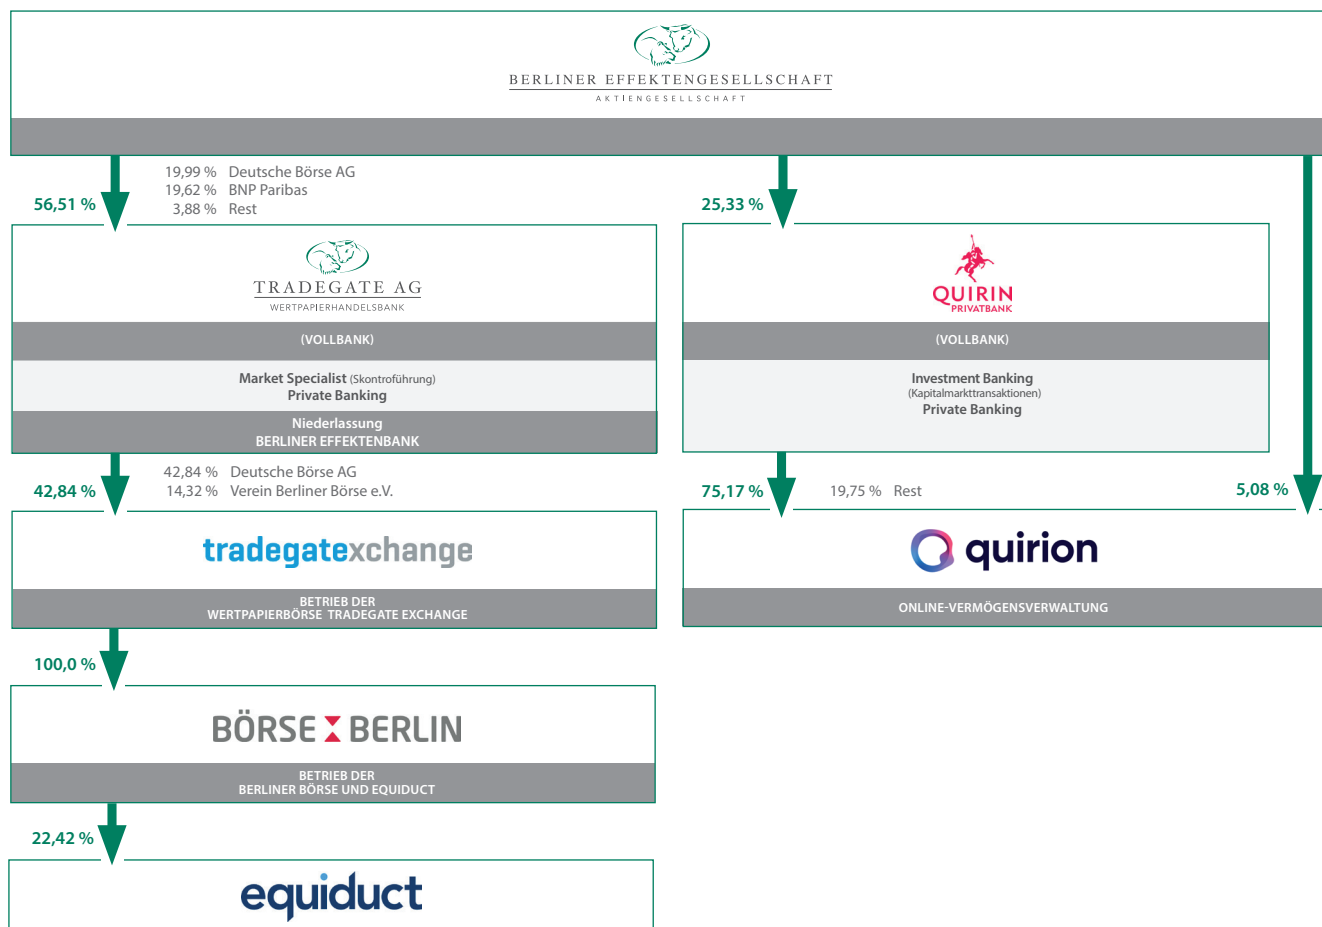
BERLINER EFFEKTENGESELLSCHAFT
AKTIENGESELLSCHAFT

56,51 %

19,99 % Deutsche Börse AG
19,62 % BNP Paribas
3,88 % Rest

TRADEGATE AG
WERTPAPIERHANDELSBANK

(VOLLBANK)

Market Specialist (Skontroführung)
Private Banking

Niederlassung
BERLINER EFFEKTENBANK

25,33 %

QUIRIN
PRIVATBANK

(VOLLBANK)

Investment Banking
(Kapitalmarkttransaktionen)
Private Banking

42,84 %

42,84 % Deutsche Börse AG
14,32 % Verein Berliner Börse e.V.

tradegatexchange

BETRIEB DER
WERTPAPIERBÖRSE TRADEGATE EXCHANGE

75,17 %

19,75 % Rest

5,08 %

quirion

ONLINE-VERMÖGENSVERWALTUNG

100,0 %

BÖRSE BERLIN

BETRIEB DER
BERLINER BÖRSE UND EQUIDUCT

22,42 %

equiduct